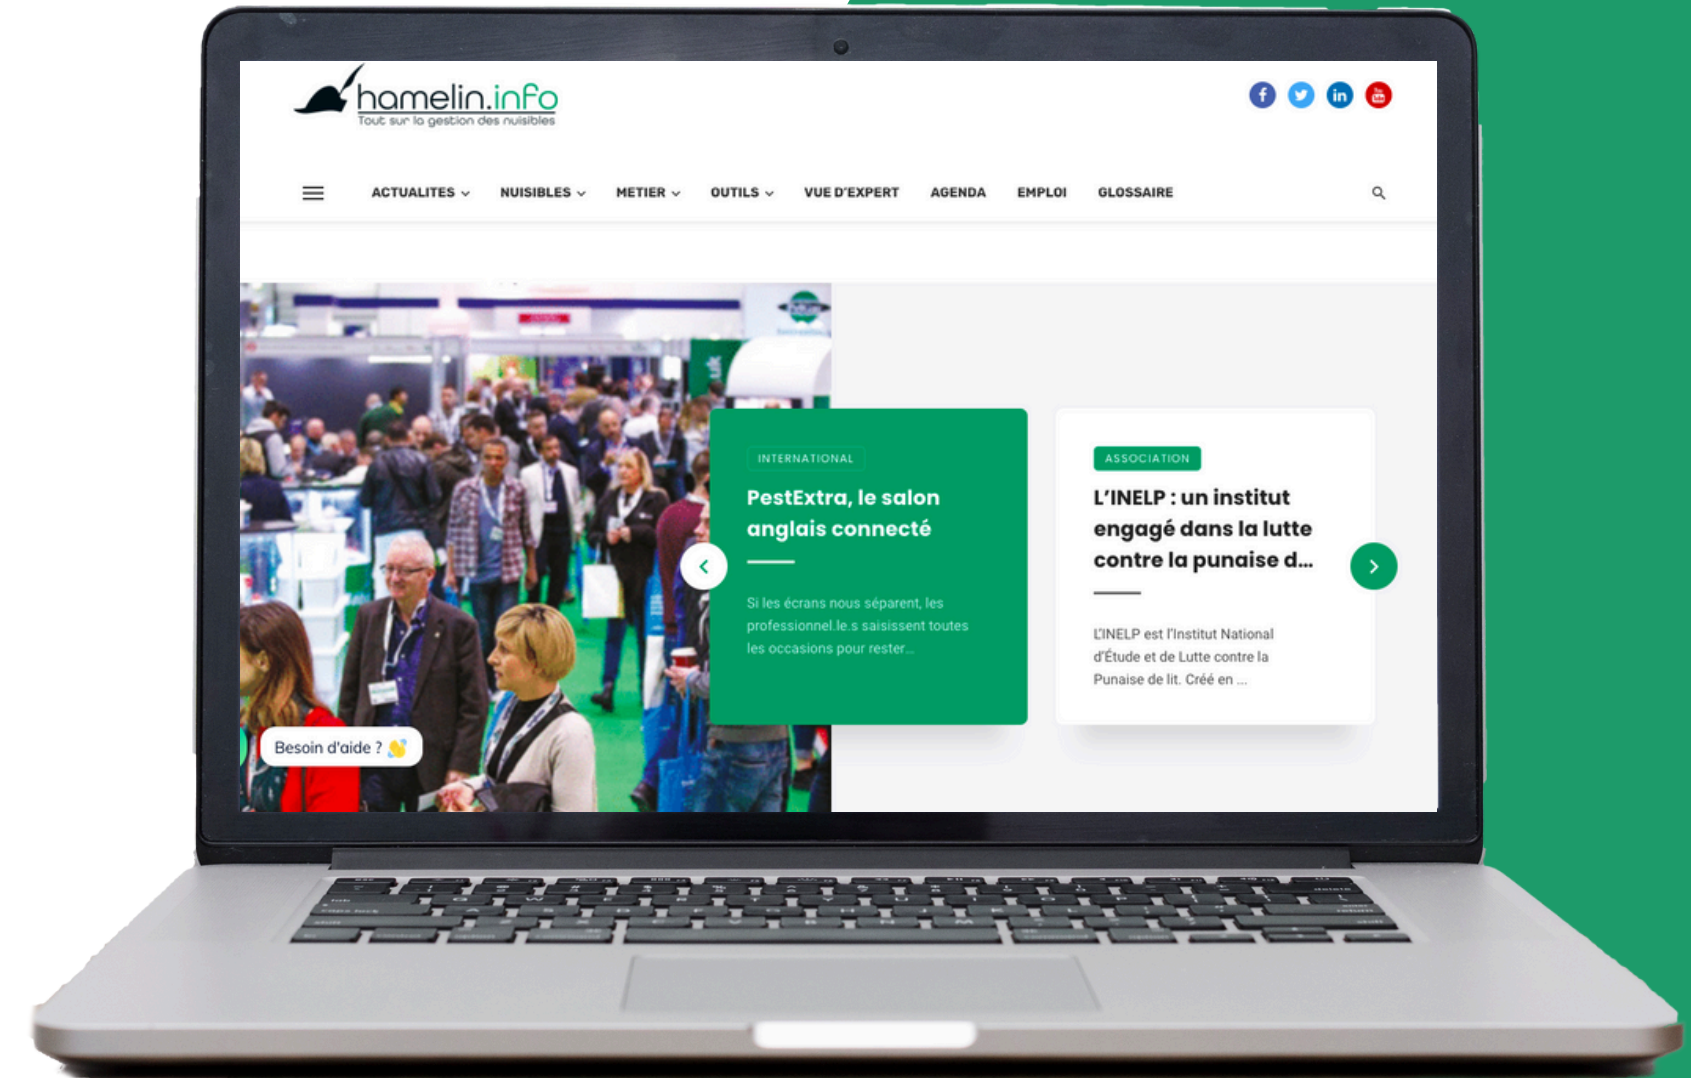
hamelin.info
Tout sur la gestion des nuisibles

ACTUALITES NUISIBLES METIER OUTILS VUE D'EXPERT AGENDA EMPLOI GLOSSAIRE

INTERNATIONAL

PestExtra, le salon anglais connecté

Si les écrans nous séparent, les professionnel.le.s saisissent toutes les occasions pour rester...

ASSOCIATION

L'INELP : un institut engagé dans la lutte contre la punaise d...

L'INELP est l'Institut National d'Étude et de Lutte contre la Punaise de lit. Créé en ...

Besoin d'aide ?